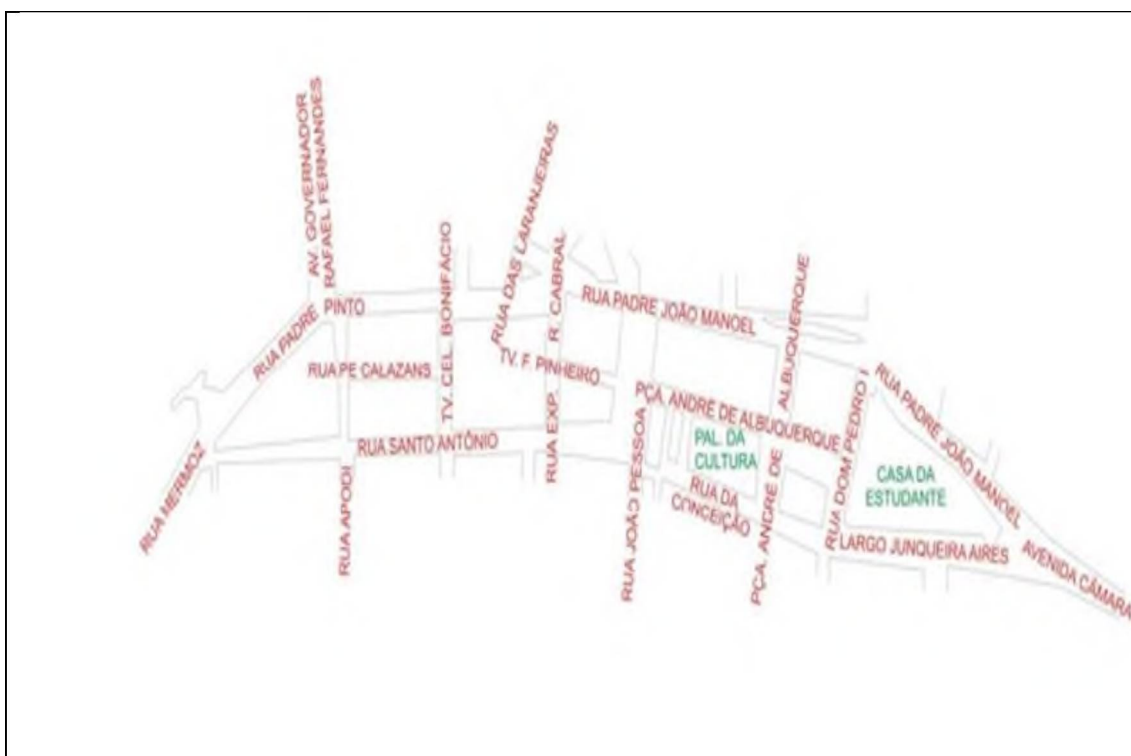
AV. GOVERNADOR RAFAEL FERNANDES
RUA DAS LARANJEIRAS
TV. CEL. BONIFÁCIO
R. CABRAL
ALBUQUERQUE
RUA PADRE PINTO
RUA PADRE JOÃO MANOEL
RUA PE CALAZANS
TV. F. PINHEIRO
PÇA. ANDRE DE ALBUQUERQUE
RUA PADRE JOÃO MANOEL
RUA SANTO ANTÔNIO
RUA EXP.
PAL. DA CULTURA
RUA DOM PEDRO I
CASA DA ESTUDANTE
RUA MERMOZ
RUA APODI
RUA JOÃO PESSOA
RUA DA CONCEIÇÃO
PÇA. ANDRÉ DE
LARGO JUNQUEIRA AIRES
AVENIDA CÂMARA